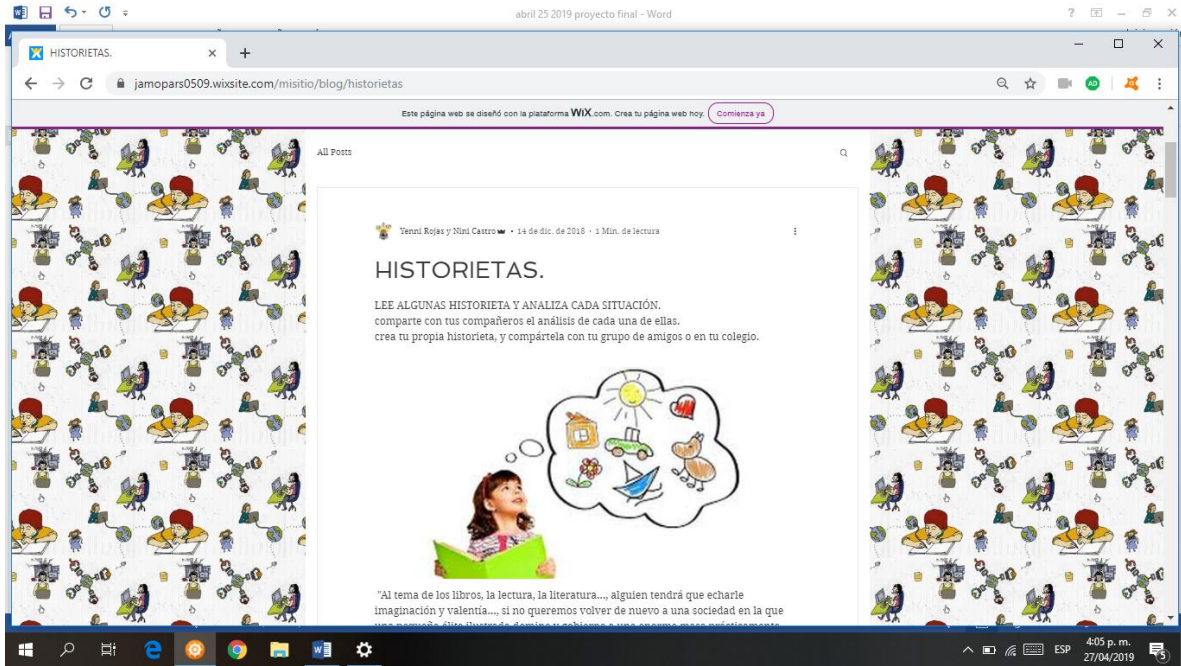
abril 25 2019 proyecto final - Word

HISTORIETAS.

jamopars0509.wixsite.com/misitio/blog/historietas

Este página web se diseñó con la plataforma WIX.com. Crea tu página web hoy. Comienza ya

All Posts

Yenni Rojas y Nini Castro · 14 de dic. de 2018 · 1 Min. de lectura

HISTORIETAS.

LEE ALGUNAS HISTORIETA Y ANALIZA CADA SITUACIÓN.
comparte con tus compañeros el análisis de cada una de ellas.
crea tu propia historieta, y compártela con tu grupo de amigos o en tu colegio.

"Al tema de los libros, la lectura, la literatura..., alguien tendrá que echarle imaginación y valentía..., si no queremos volver de nuevo a una sociedad en la que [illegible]

ESP 4:05 p. m. 27/04/2019